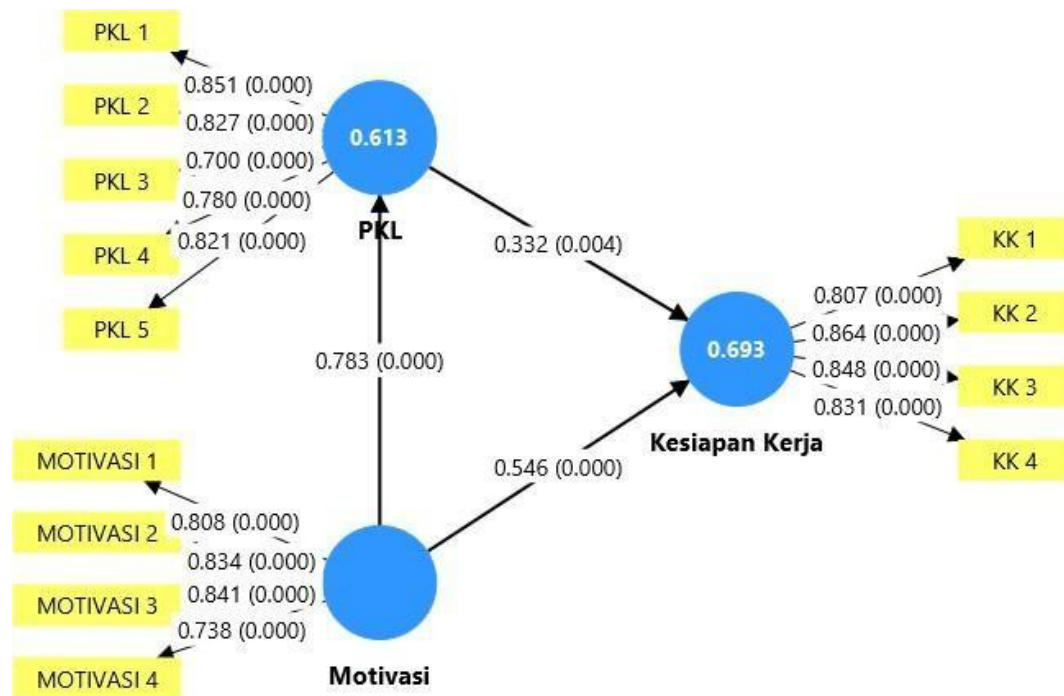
PKL 1

0.851 (0.000)

PKL 2

0.827 (0.000)

0.613

0.700 (0.000)

PKL 3

0.780 (0.000)

PKL

0.821 (0.000)

PKL 4

PKL 5

0.332 (0.004)

KK 1

0.807 (0.000)

KK 2

0.864 (0.000)

0.693

0.783 (0.000)

0.848 (0.000)

KK 3

0.831 (0.000)

Kesiapan Kerja

KK 4

MOTIVASI 1

0.546 (0.000)

MOTIVASI 2

0.808 (0.000)

0.834 (0.000)

MOTIVASI 3

0.841 (0.000)

0.738 (0.000)

MOTIVASI 4

Motivasi